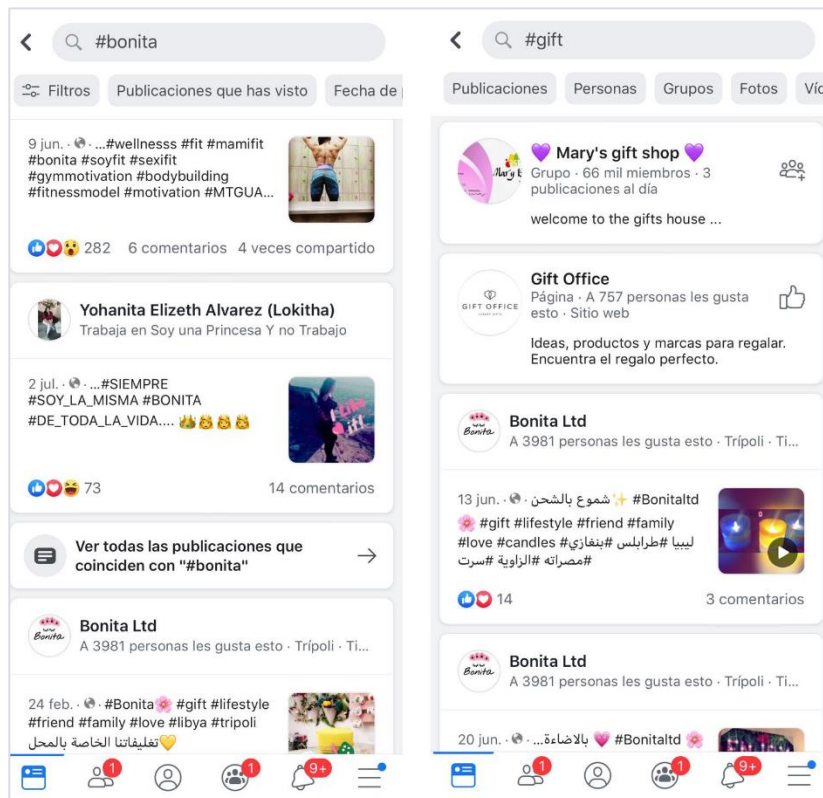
#bonita

Filtros | Publicaciones que has visto | Fecha de

9 jun. · ...#wellnesss #fit #mamifit #bonita #soyfit #sexifit #gymmotivation #bodybuilding #fitnessmodel #motivation #MTGUA...

282 6 comentarios 4 veces compartido

Yohanita Elizeth Alvarez (Lokitha)
Trabaja en Soy una Princesa Y no Trabajo

2 jul. · ...#SIEMPRE #SOY_LA_MISMA #BONITA #DE_TODA_LA_VIDA.... 👑🐱🐱🐱

73 14 comentarios

Ver todas las publicaciones que coinciden con "#bonita"

Bonita Ltd
A 3981 personas les gusta esto · Trípoli · Ti...

24 feb. · #Bonita🌸 #gift #lifestyle #friend #family #love #libya #tripoli
تغليفاتنا الخاصة بالمحل💛

1 1 9+

#gift

Publicaciones | Personas | Grupos | Fotos | Víd

💜 Mary's gift shop 💜
Grupo · 66 mil miembros · 3 publicaciones al día
welcome to the gifts house ...

Gift Office
Página · A 757 personas les gusta esto · Sitio web
Ideas, productos y marcas para regalar. Encuentra el regalo perfecto.

Bonita Ltd
A 3981 personas les gusta esto · Trípoli · Ti...

13 jun. · شموع بالشحن ✨ #Bonitaltd 🌸 #gift #lifestyle #friend #family #love #candles #ليبيا #طرابلس #بنغازي #مصراته #الزاوية #سرت

14 3 comentarios

Bonita Ltd
A 3981 personas les gusta esto · Trípoli · Ti...

20 jun. · بالاضاءة... 💗 #Bonitaltd 🌸

1 1 9+